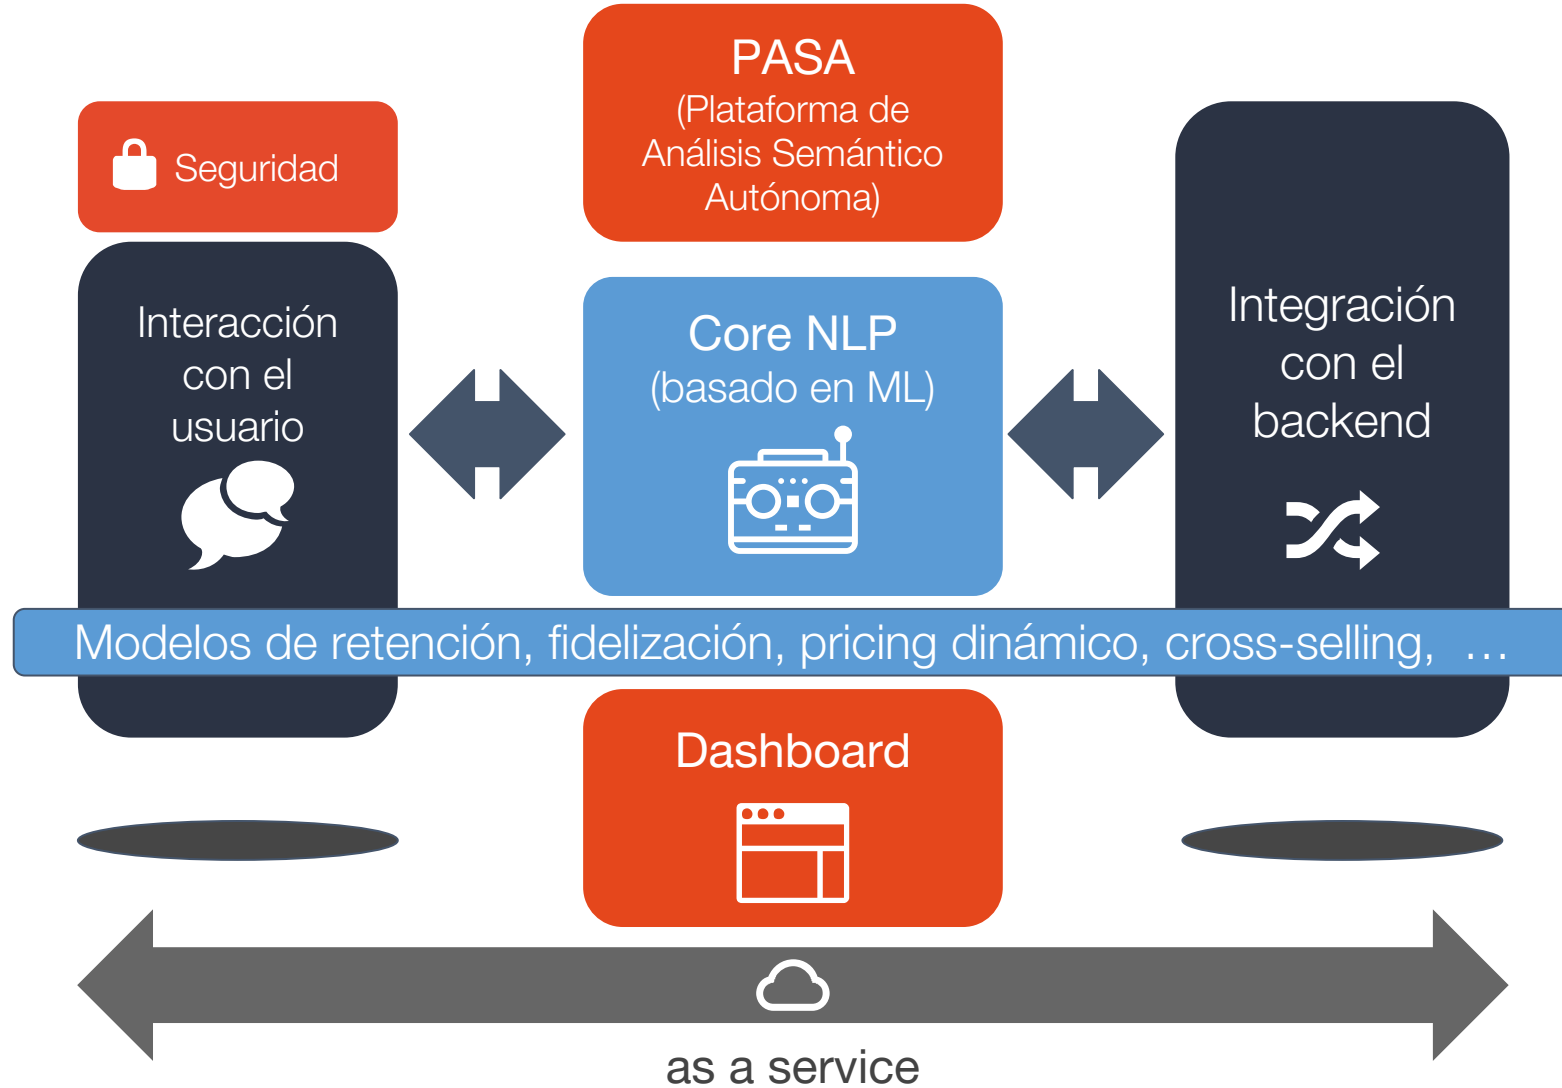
PASA
(Plataforma de Análisis Semántico Autónoma)

Seguridad

Interacción con el usuario

Core NLP
(basado en ML)

Integración con el backend

Modelos de retención, fidelización, pricing dinámico, cross-selling, …

Dashboard

as a service